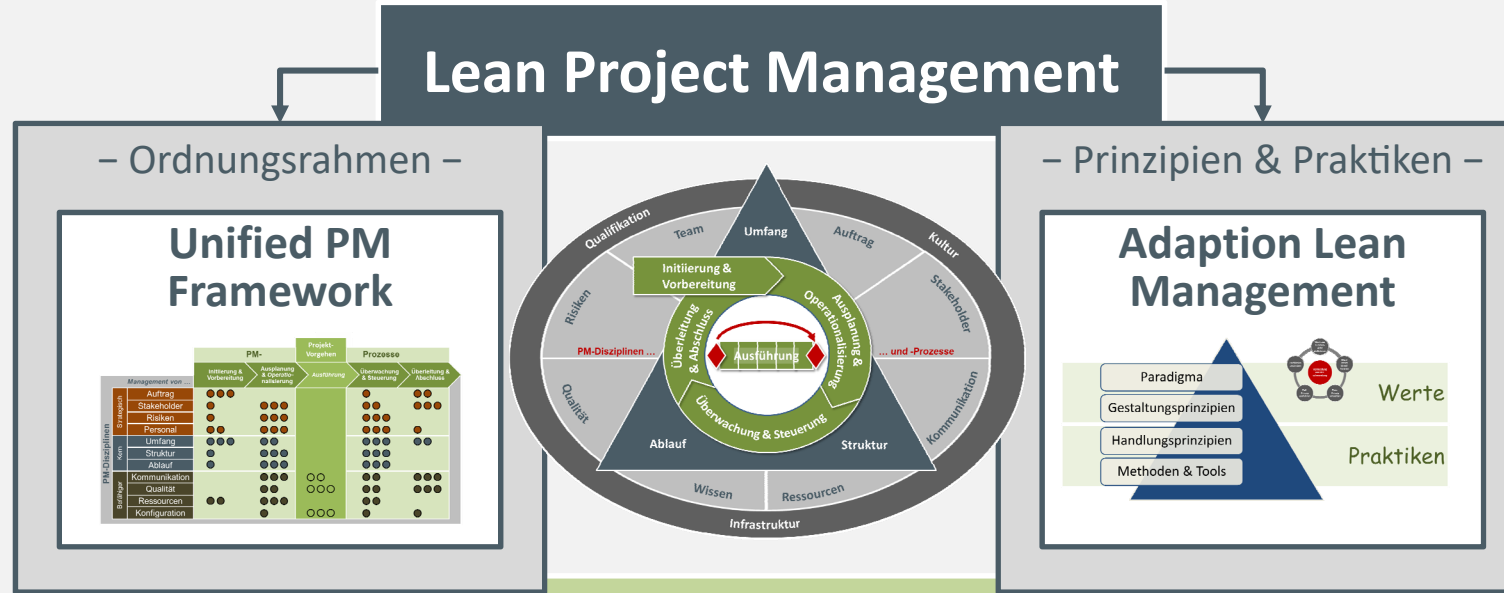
Lean Project Management

– Ordnungsrahmen –

Unified PM Framework

| | | Management von ... | PM- Initiierung & Vorbereitung | Ausplanung & Operationalisierung | Projekt-Vorgehen Ausführung | Prozesse Überwachung & Steuerung | Überleitung & Abschluss |
|---|---|---|---|---|---|---|---|
| PM-Disziplinen | Strategisch | Auftrag | | | | | |
| | | Stakeholder | | | | | |
| | | Risiken | | | | | |
| | | Personal | | | | | |
| | Kern | Umfang | | | | | |
| | | Struktur | | | | | |
| | | Ablauf | | | | | |
| | Befähiger | Kommunikation | | | | | |
| | | Qualität | | | | | |
| | | Ressourcen | | | | | |
| | | Konfiguration | | | | | |

Qualifikation
Team
Umfang
Auftrag
Kultur
Stakeholder
Risiken
Initiierung & Vorbereitung
Ausplanung & Operationalisierung
Überleitung & Abschluss
Ausführung
PM-Disziplinen ...
... und -Prozesse
Überwachung & Steuerung
Qualität
Kommunikation
Ablauf
Struktur
Wissen
Ressourcen
Infrastruktur

– Prinzipien & Praktiken –

Adaption Lean Management

Paradigma
Gestaltungsprinzipien
Werte
Handlungsprinzipien
Methoden & Tools
Praktiken